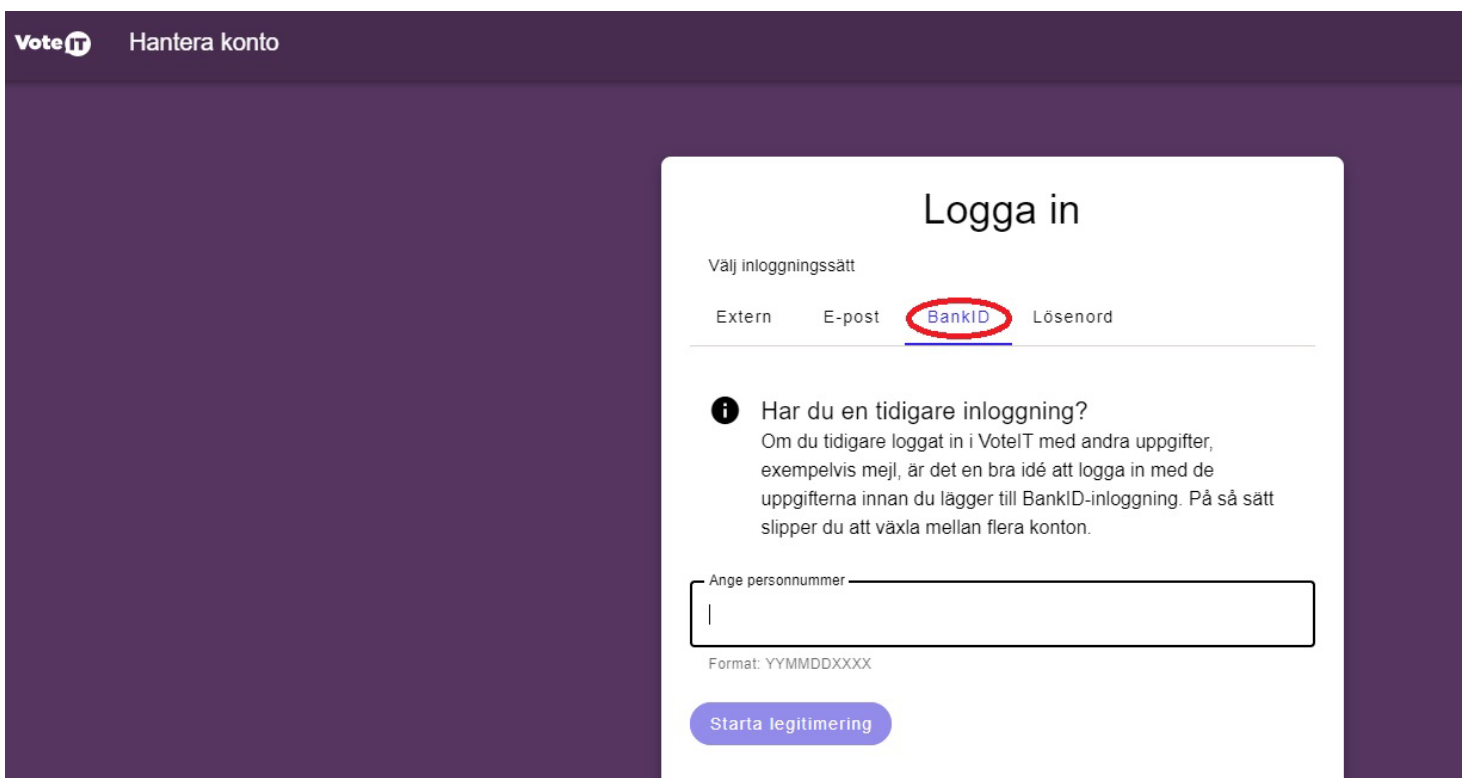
VoteIT Hantera konto

Logga in

Välj inloggningssätt

Extern E-post BankID Lösenord

Har du en tidigare inloggning?
Om du tidigare loggat in i VoteIT med andra uppgifter, exempelvis mejl, är det en bra idé att logga in med de uppgifterna innan du lägger till BankID-inloggning. På så sätt slipper du att växla mellan flera konton.

Ange personnummer

Format: YYMMDDXXXX

Starta legitimering